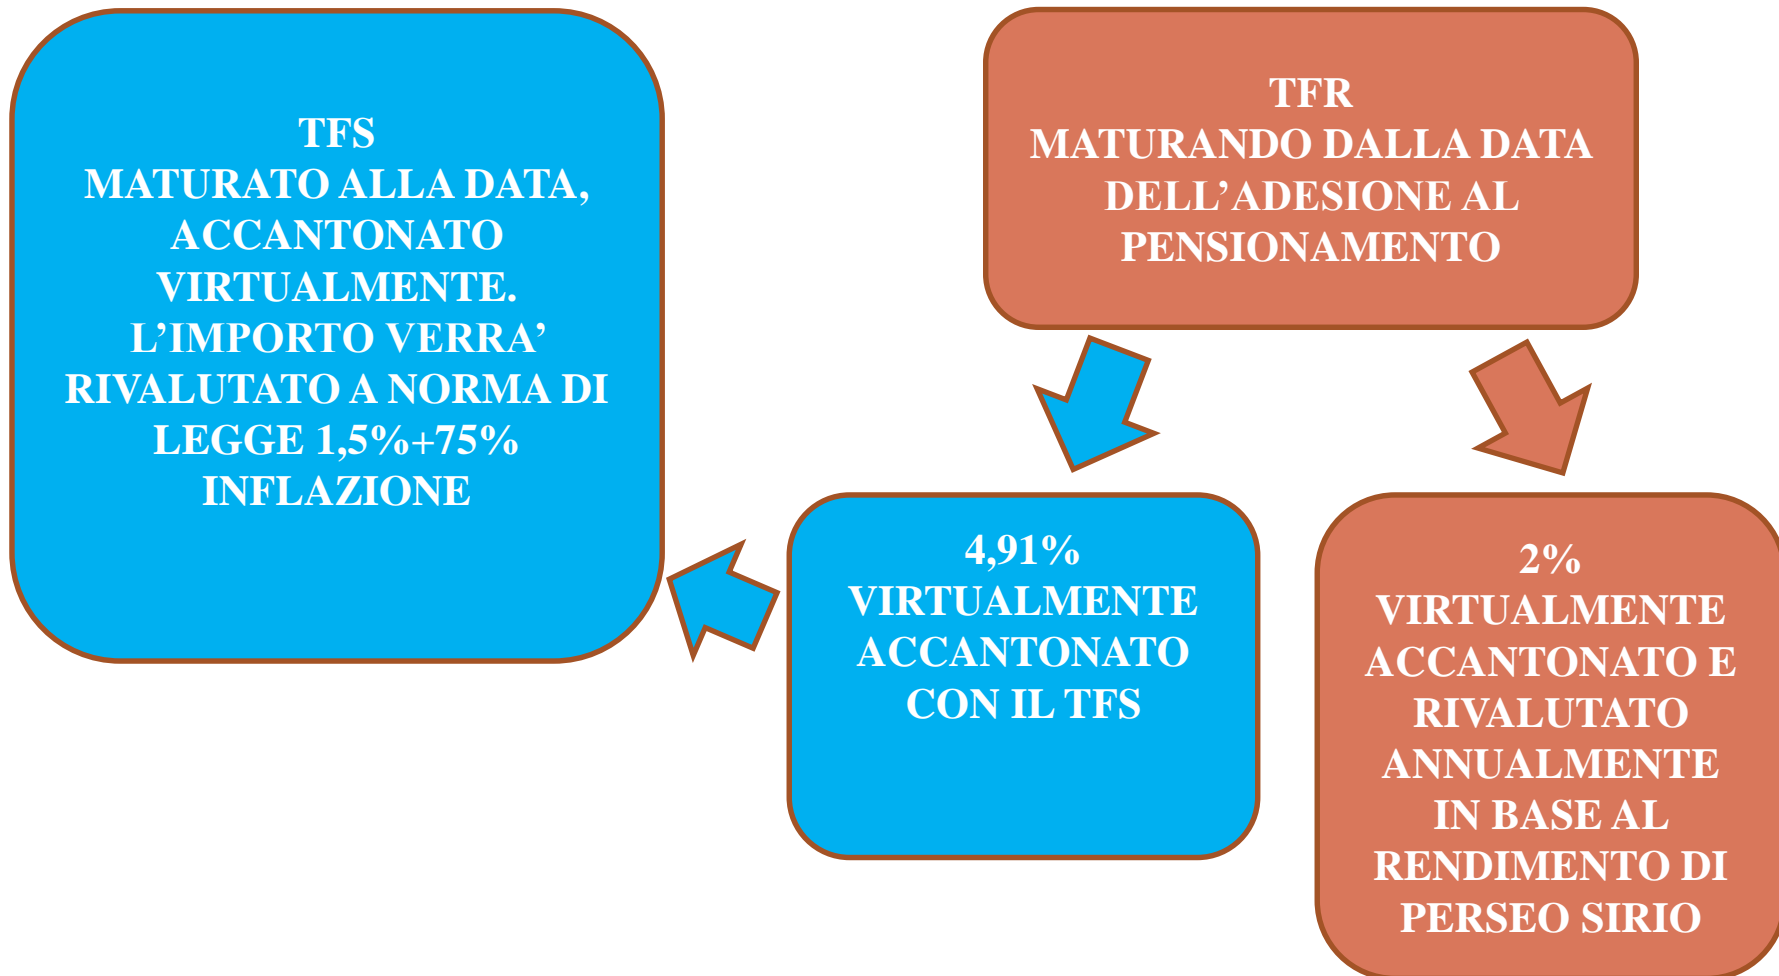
TFS
MATURATO ALLA DATA, ACCANTONATO VIRTUALMENTE. L’IMPORTO VERRA’ RIVALUTATO A NORMA DI LEGGE 1,5%+75% INFLAZIONE

TFR
MATURANDO DALLA DATA DELL’ADESIONE AL PENSIONAMENTO

4,91%
VIRTUALMENTE ACCANTONATO CON IL TFS

2%
VIRTUALMENTE ACCANTONATO E RIVALUTATO ANNUALMENTE IN BASE AL RENDIMENTO DI PERSEO SIRIO